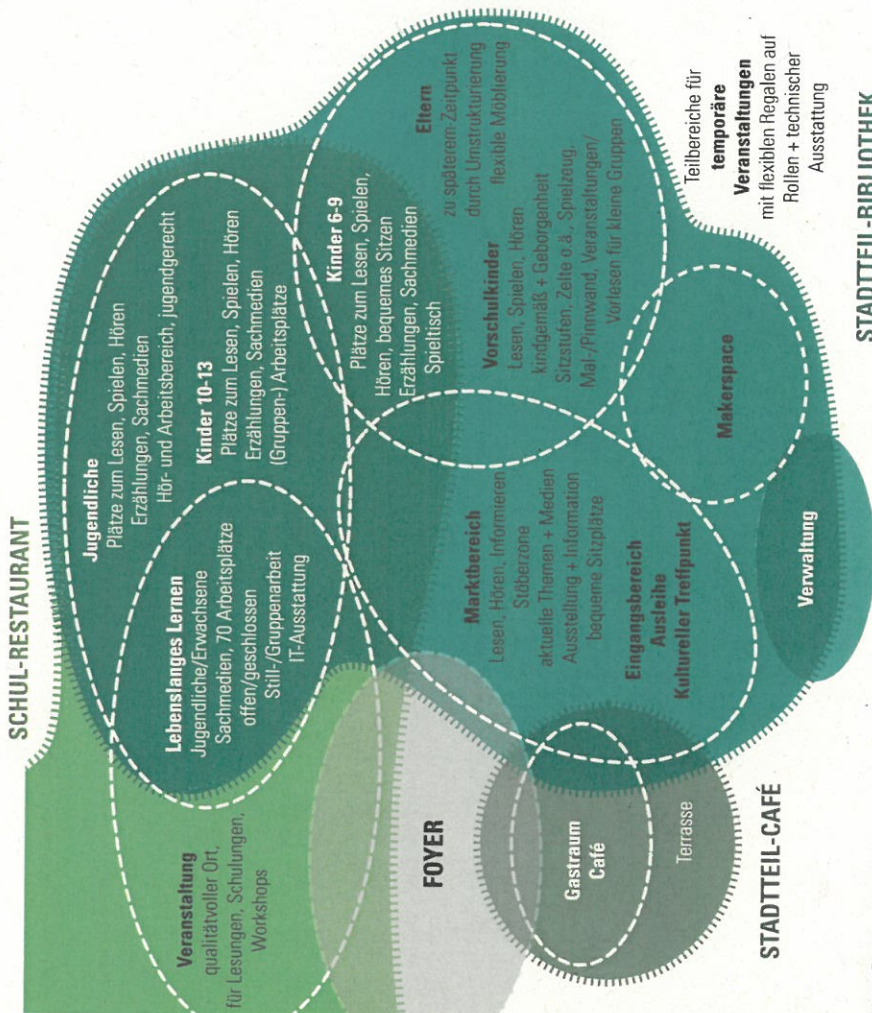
SCHUL-RESTAURANT

Veranstaltung
qualitätvoller Ort,
für Lesungen, Schulungen,
Workshops

FOYER

Gastraum
Café

Terrasse

STADTTEIL-CAFÉ

Lebenslanges Lernen
Jugendliche/Erwachsene
Sachmedien, 70 Arbeitsplätze
offen/geschlossen
Still-/Gruppenarbeit
IT-Ausstattung

Jugendliche
Plätze zum Lesen, Spielen, Hören
Erzählungen, Sachmedien
Hör- und Arbeitsbereich, jugendgerecht

Kinder 10-13
Plätze zum Lesen, Spielen, Hören
Erzählungen, Sachmedien
(Gruppen-) Arbeitsplätze

Kinder 6-9
Plätze zum Lesen, Spielen,
Hören, bequemes Sitzen
Erzählungen, Sachmedien
Spieltisch

Marktbereich
Lesen, Hören, Informieren
Stöberzone
aktuelle Themen + Medien
Ausstellung + Information
bequeme Sitzplätze

Eingangsbereich
Ausleihe
Kultureller Treffpunkt

Verwaltung

Vorschulkinder
Lesen, Spielen, Hören
kindgemäß + Geborgenheit
Sitzstufen, Zelte o.ä., Spielzeug,
Mal-/Pinnwand, Veranstaltungen/
Vorlesen für kleine Gruppen

Eltern
zu späterem Zeitpunkt
durch Umstrukturierung
flexible Möblierung

Makerspace

Teilbereiche für
temporäre
Veranstaltungen
mit flexiblen Regalen auf
Rollen + technischer
Ausstattung

STADTTEIL-BIBLIOTHEK